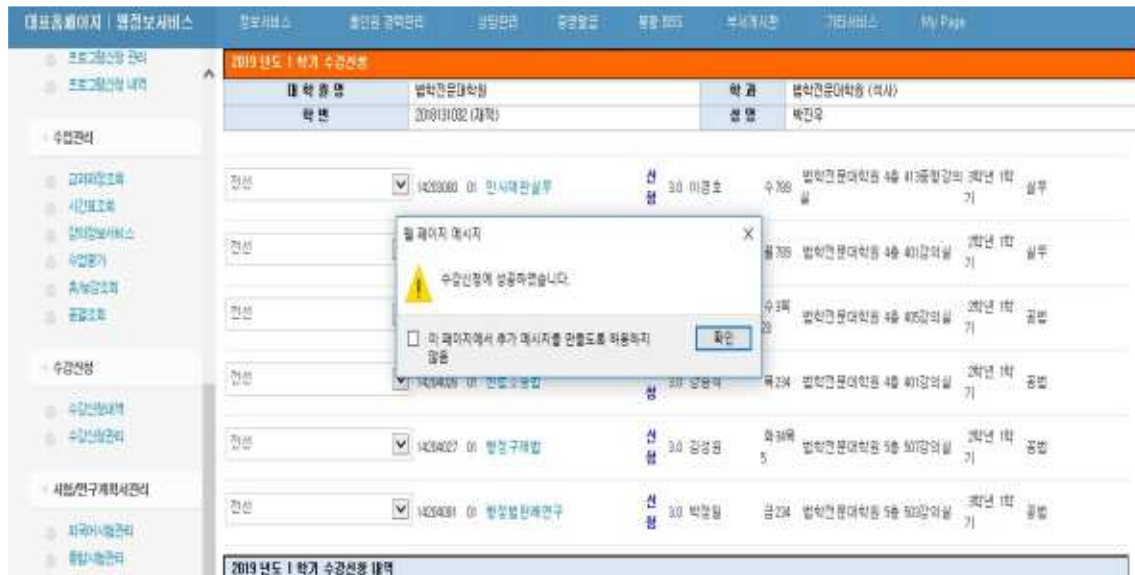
대표홈페이지 | 웹정보서비스 정보서비스 개인정보관리 성적관리 증명발급 통합 BBS 부서게시판 기타서비스 My Page

프로그램신청 관리
프로그램신청 내역

수업관리

강의계획조회
시간표조회
강의정보서비스
수업평가
휴보강조회
공결조회

수강신청

수강신청내역
수강신청관리

시험/연구계획서관리

외국어시험관리
종합시험관리

2019 년도 1 학기 수강신청

| 대 학 원 명 | 법학전문대학원 | 학 과 | 법학전문대학원 (석사) |
|---|---|---|---|
| 학 번 | 2018131002 (재적) | 성 명 | 박진우 |

전선 14208080 01 민사재판실무 신청 3.0 이경호 수789 법학전문대학원 4층 413동향강의실 3학년 1학기 실무

전선 월789 법학전문대학원 4층 401강의실 3학년 1학기 실무

전선 수3목 법학전문대학원 4층 405강의실 3학년 1학기 공법

전선 14208026 01 헌법소송법 신청 3.0 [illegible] 목234 법학전문대학원 4층 401강의실 3학년 1학기 공법

전선 14208027 01 행정구제법 신청 3.0 김성원 화34목5 법학전문대학원 5층 507강의실 3학년 1학기 공법

전선 14208081 01 행정법판례연구 신청 3.0 박정일 금234 법학전문대학원 5층 503강의실 3학년 1학기 공법

웹 페이지 메시지
수강신청에 성공하셨습니다.
이 페이지에서 추가 메시지를 만들도록 허용하지 않음
확인

2019 년도 1 학기 수강신청 내역